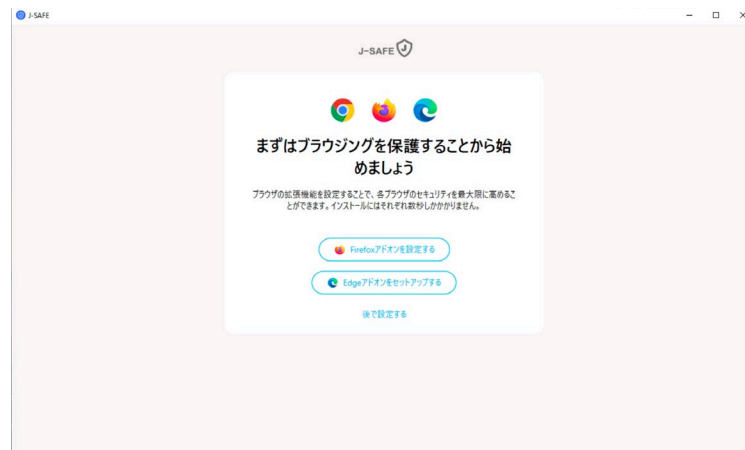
J-SAFE

J-SAFE

まずはブラウジングを保護することから始めましょう

ブラウザの拡張機能を設定することで、各ブラウザのセキュリティを最大限に高めることができます。インストールにはそれぞれ数秒しかかかりません。

Firefoxアドオンを設定する

Edgeアドオンをセットアップする

後で設定する